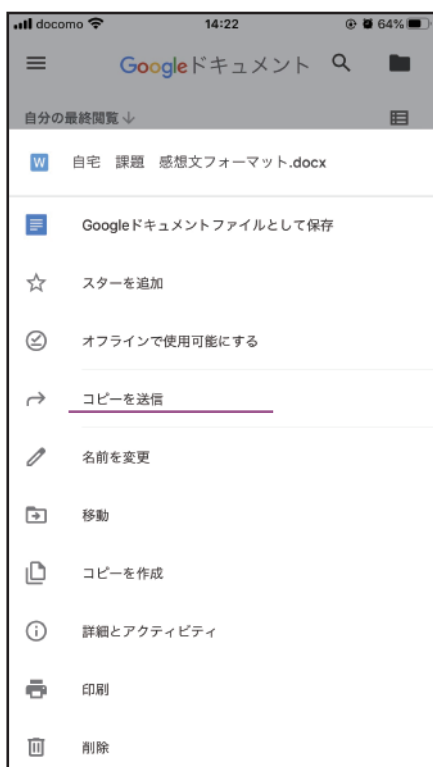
docomo 14:22 64%

Googleドキュメント

自分の最終閲覧 ↓

W 自宅 課題 感想文フォーマット.docx

Googleドキュメントファイルとして保存

スターを追加

オフラインで使用可能にする

コピーを送信

名前を変更

移動

コピーを作成

詳細とアクティビティ

印刷

削除